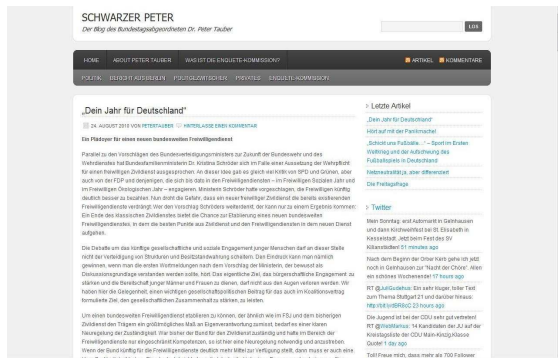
SCHWARZER PETER
Der Blog des Bundestagsabgeordneten Dr. Peter Tauber

LOS

HOME ABOUT PETER TAUBER WAS IST DIE ENQUETE-KOMMISSION?

ARTIKEL KOMMENTARE

POLITIK BERICHT AUS BERLIN POLITISCHES PRIVATES ENQUETE-KOMMISSION

„Dein Jahr für Deutschland"

24. AUGUST 2010 VON PETERTAUBER HINTERLASSE EINEN KOMMENTAR

Ein Plädoyer für einen neuen bundesweiten Freiwilligendienst

Parallel zu den Vorschlägen des Bundesverteidigungsministers zur Zukunft der Bundeswehr und des Wehrdienstes hat Bundesfamilienministerin Dr. Kristina Schröder sich im Falle einer Aussetzung der Wehrpflicht für einen freiwilligen Zivildienst ausgesprochen. An dieser Idee gab es gleich viel Kritik von SPD und Grünen, aber auch von der FDP und denjenigen, die sich bis dato in den Freiwilligendiensten – im Freiwilligen Sozialen Jahr und im Freiwilligen Ökologischen Jahr – engagieren. Ministerin Schröder hatte vorgeschlagen, die Freiwilligen künftig deutlich besser zu bezahlen. Nun droht die Gefahr, dass ein neuer freiwilliger Zivildienst die bereits existierenden Freiwilligendienste verdrängt. Wer den Vorschlag Schröders weiterdenkt, der kommt nur zu einem Ergebnis: Ein Ende des klassischen Zivildienstes bietet die Chance zur Etablierung eines neuen bundesweiten Freiwilligendienstes, in dem die besten Punkte aus Zivildienst und den Freiwilligendiensten in dem neuen Dienst aufgehen.

Die Debatte um das künftige gesellschaftliche und soziale Engagement junger Menschen darf an dieser Stelle nicht der Verteidigung von Strukturen und Besitzstandswahrung unterliegen. Den Eindruck kann man nämlich gewinnen, wenn man die ersten Wortmeldungen nach dem Vorschlag der Ministerin, der bewusst als Diskussionsgrundlage verstanden werden sollte, hört. Das eigentliche Ziel, das bürgerschaftliche Engagement zu stärken und die Bereitschaft junger Männer und Frauen zu dienen, darf nicht aus den Augen verloren werden. Wir haben hier die Gelegenheit, einen wichtigen gesellschaftspolitischen Beitrag für das auch im Koalitionsvertrag formulierte Ziel, den gesellschaftlichen Zusammenhalt zu stärken, zu leisten.

Um einen bundesweiten Freiwilligendienst etablieren zu können, der ähnlich wie im FSJ und dem bisherigen Zivildienst den Trägern ein größtmögliches Maß an Eigenverantwortung zumisst, bedarf es einer klaren Neuregelung der Zuständigkeit. Wie bisher der Bund für den Zivildienst zuständig und hatte im Bereich der Freiwilligendienste nur eingeschränkt Kompetenzen, so ist hier eine Neuregelung notwendig und anzustreben. Wenn der Bund künftig für die Freiwilligendienste deutlich mehr Mittel zur Verfügung stellt, dann muss er auch eine

Letzte Artikel

„Dein Jahr für Deutschland"
Hört auf mit der Panikmache!
„Schützt uns Fußballe…" – Sport im Ersten Weltkrieg und der Aufarbeitung des Fußballspiels in Deutschland
Netzneutralität ja, aber differenziert
Die Freiligrathage

Twitter

Mein Sonntag: erst Automarkt in Gelnhausen und dann Kirchweihfest bei St. Elisabeth in Kesselstadt. Jetzt beim Fest des SV Kilianstädten! 51 minutes ago

Nach dem Beginn der Other Kerb gehe ich jetzt noch in Gelnhausen zur "Nacht der Chöre". Allen ein schönes Wochenende! 17 hours ago

RT @JuliGudehus: Ein sehr kluger, toller Text zum Thema Stuttgart 21 und darüber hinaus: http://bit.ly/dBRbC0 23 hours ago

Die Jugend ist bei der CDU sehr gut vertreten! RT @WebMarnau: "14 Kandidaten der JU auf der Kreistagsliste der CDU Main-Kinzig Klasse Quote! 1 day ago

Toll! Freue mich, dass mehr als 700 Follower